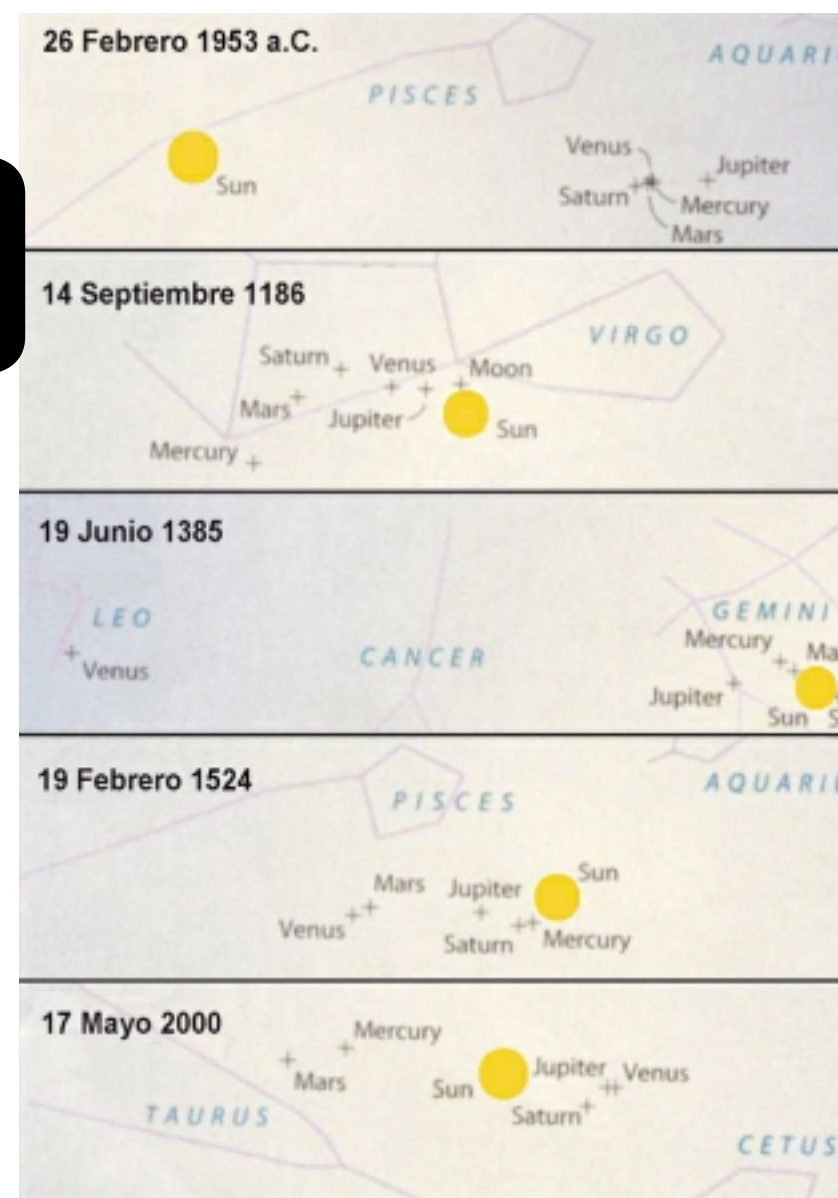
26 Febrero 1953 a.C.

AQUARI

PISCES

Sun

Venus

Jupiter

Saturn

Mercury

Mars

14 Septiembre 1186

VIRGO

Saturn

Venus

Moon

Mars

Jupiter

Sun

Mercury

19 Junio 1385

LEO

Venus

CANCER

GEMINI

Mercury

Ma

Jupiter

Sun

S

19 Febrero 1524

PISCES

AQUARI

Sun

Mars

Jupiter

Venus

Saturn

Mercury

17 Mayo 2000

Mercury

Mars

Sun

Jupiter

Venus

Saturn

TAURUS

CETUS